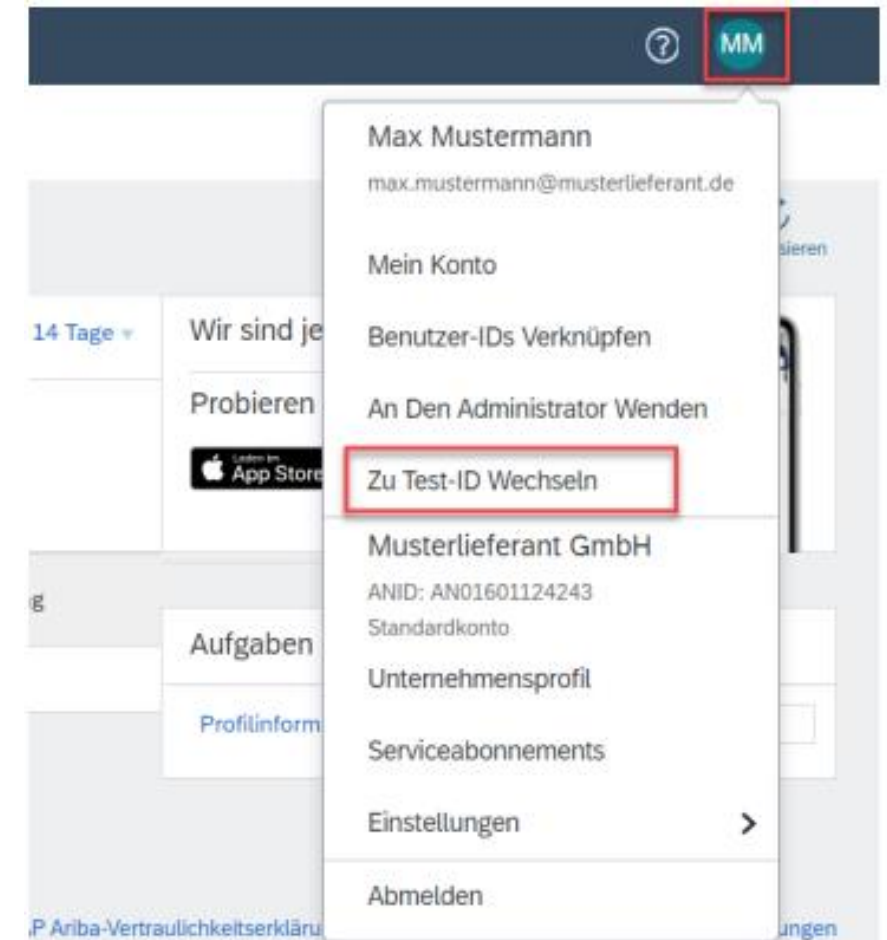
? MM

Max Mustermann
max.mustermann@musterlieferant.de

Mein Konto

Benutzer-IDs Verknüpfen

An Den Administrator Wenden

Zu Test-ID Wechseln

Musterlieferant GmbH
ANID: AN01601124243
Standardkonto

Unternehmensprofil

Serviceabonnements

Einstellungen >

Abmelden

sieren

14 Tage

Wir sind je

Probieren

Laden im App Store

g

Aufgaben

Profilinform

P Ariba-Vertraulichkeitserkläru

ungen